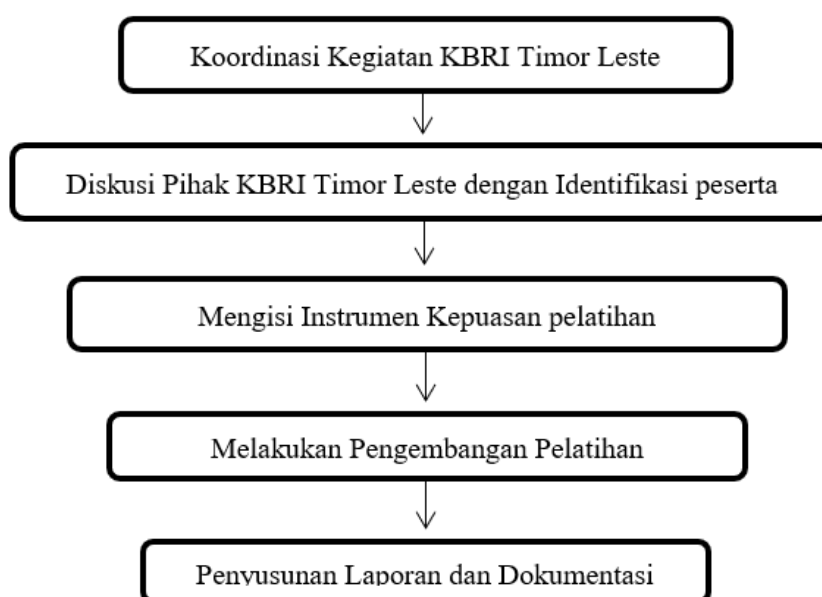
Koordinasi Kegiatan KBRI Timor Leste

Diskusi Pihak KBRI Timor Leste dengan Identifikasi peserta

Mengisi Instrumen Kepuasan pelatihan

Melakukan Pengembangan Pelatihan

Penyusunan Laporan dan Dokumentasi